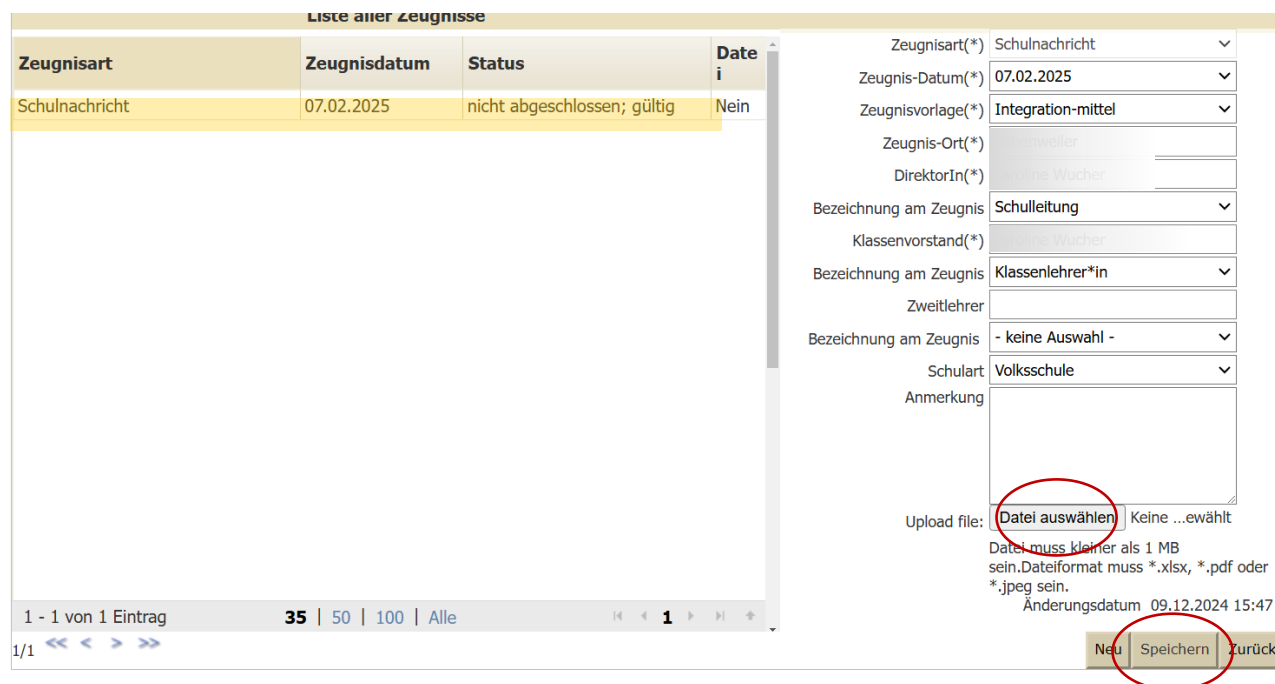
Liste aller Zeugnisse

| Zeugnisart | Zeugnisdatum | Status | Datei |
|---|---|---|---|
| Schulnachricht | 07.02.2025 | nicht abgeschlossen; gültig | Nein |

1 - 1 von 1 Eintrag 35 | 50 | 100 | Alle 1

1/1 << < > >>

Zeugnisart(*) Schulnachricht
Zeugnis-Datum(*) 07.02.2025
Zeugnisvorlage(*) Integration-mittel
Zeugnis-Ort(*) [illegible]
DirektorIn(*) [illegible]
Bezeichnung am Zeugnis Schulleitung
Klassenvorstand(*) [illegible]
Bezeichnung am Zeugnis Klassenlehrer*in
Zweitlehrer
Bezeichnung am Zeugnis - keine Auswahl -
Schulart Volksschule
Anmerkung
Upload file: Datei auswählen Keine ...ewählt
Datei muss kleiner als 1 MB sein.Dateiformat muss *.xlsx, *.pdf oder *.jpeg sein.
Änderungsdatum 09.12.2024 15:47

Neu Speichern Zurück